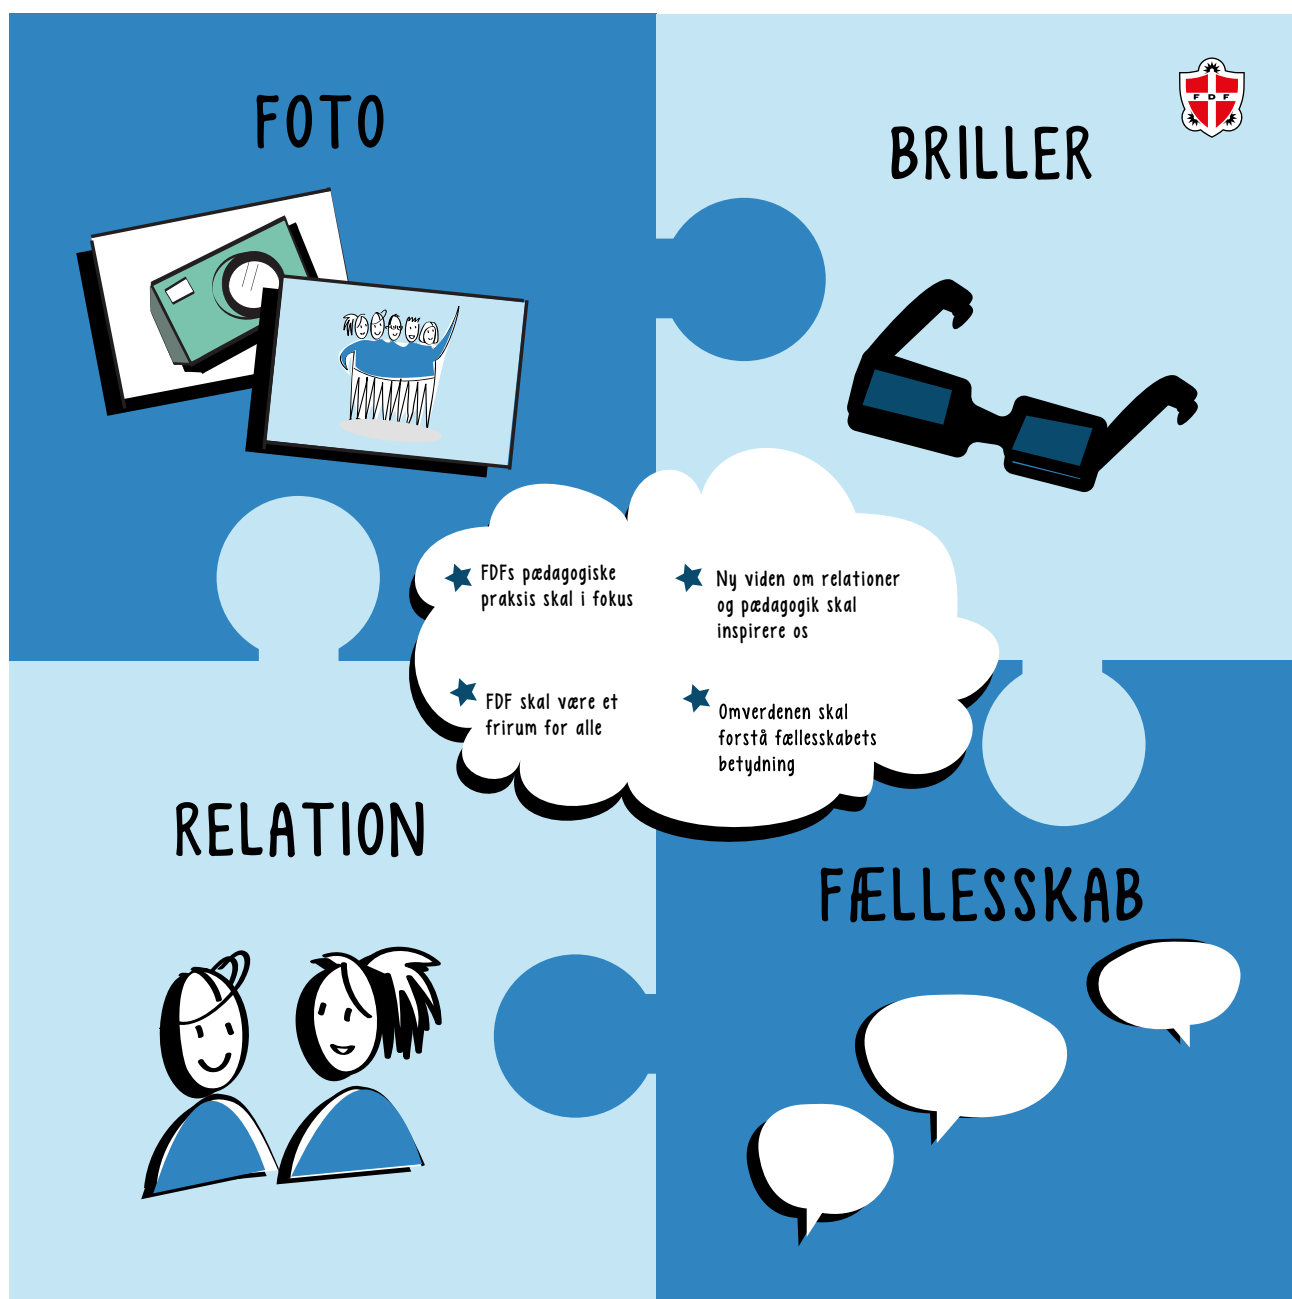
FOTO

BRILLER

F D F

FDFs pædagogiske praksis skal i fokus

Ny viden om relationer og pædagogik skal inspirere os

FDF skal være et frirum for alle

Omverdenen skal forstå fællesskabets betydning

RELATION

FÆLLESSKAB